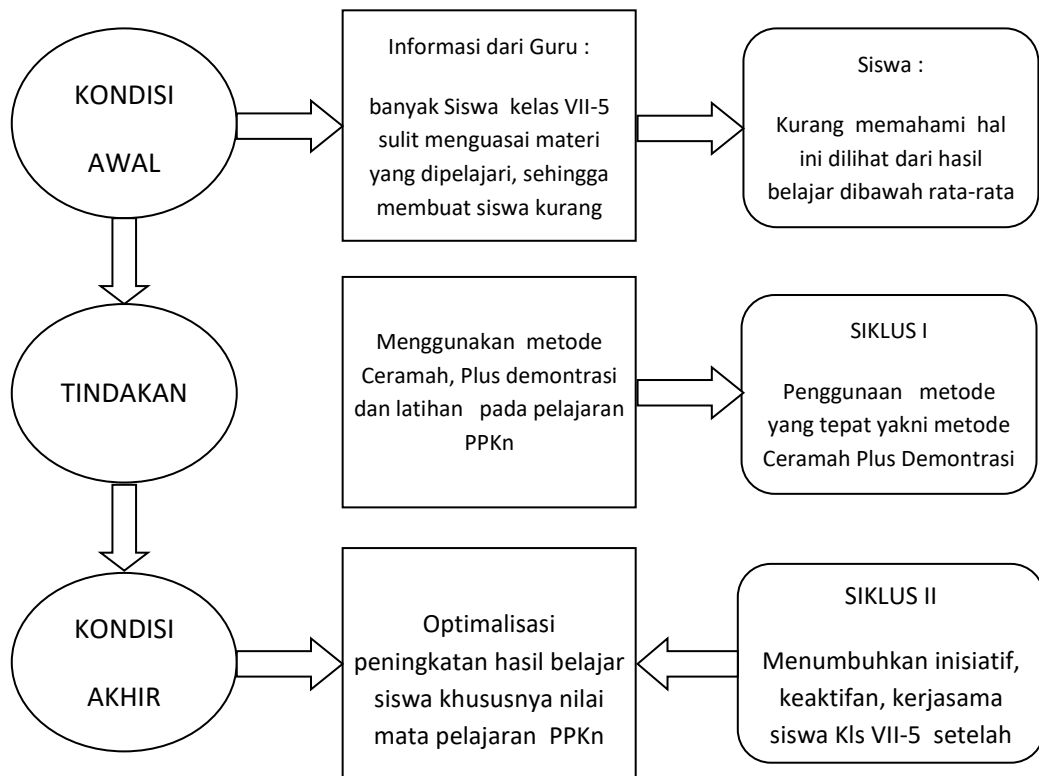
KONDISI AWAL

Informasi dari Guru :

banyak Siswa kelas VII-5 sulit menguasai materi yang dipelajari, sehingga membuat siswa kurang

Siswa :

Kurang memahami hal ini dilihat dari hasil belajar dibawah rata-rata

TINDAKAN

Menggunakan metode Ceramah, Plus demontrasi dan latihan pada pelajaran PPKn

SIKLUS I

Penggunaan metode yang tepat yakni metode Ceramah Plus Demontrasi

KONDISI AKHIR

Optimalisasi peningkatan hasil belajar siswa khususnya nilai mata pelajaran PPKn

SIKLUS II

Menumbuhkan inisiatif, keaktifan, kerjasama siswa Kls VII-5 setelah